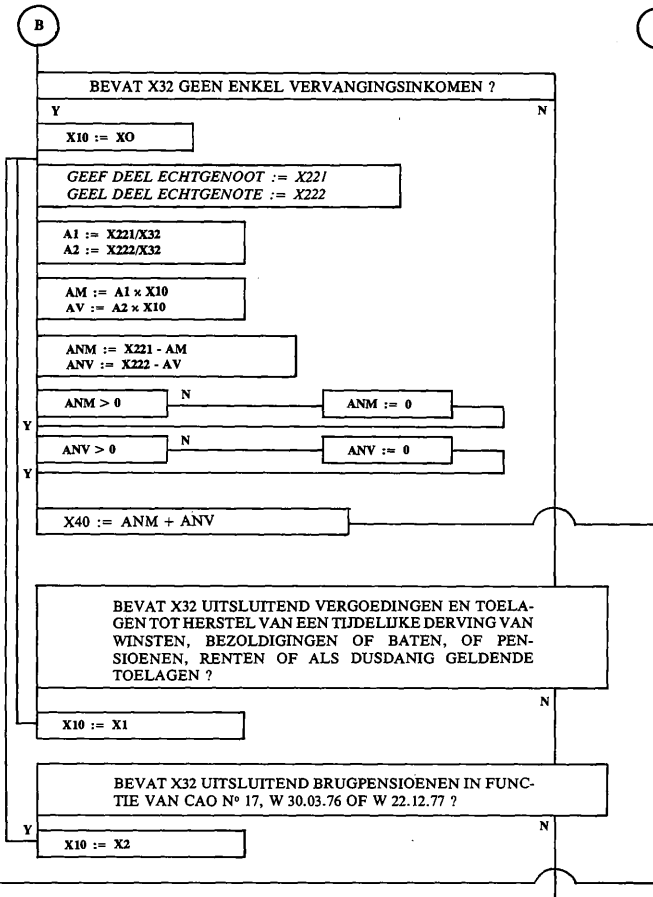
B

BEVAT X32 GEEN ENKEL VERVANGINGSINKOMEN ?

Y

N

X10 := XO

GEEF DEEL ECHTGENOOT := X221
GEEL DEEL ECHTGENOTE := X222

A1 := X221/X32
A2 := X222/X32

AM := A1 x X10
AV := A2 x X10

ANM := X221 - AM
ANV := X222 - AV

ANM > 0

N

ANM := 0

Y

ANV > 0

N

ANV := 0

Y

X40 := ANM + ANV

BEVAT X32 UITSLUITEND VERGOEDINGEN EN TOELAGEN TOT HERSTEL VAN EEN TIJDELIJKE DERVING VAN WINSTEN, BEZOLDIGINGEN OF BATEN, OF PENSIOENEN, RENTEN OF ALS DUSDANIG GELDENDE TOELAGEN ?

N

X10 := X1

BEVAT X32 UITSLUITEND BRUGPENSIOENEN IN FUNCTIE VAN CAO N° 17, W 30.03.76 OF W 22.12.77 ?

Y

N

X10 := X2